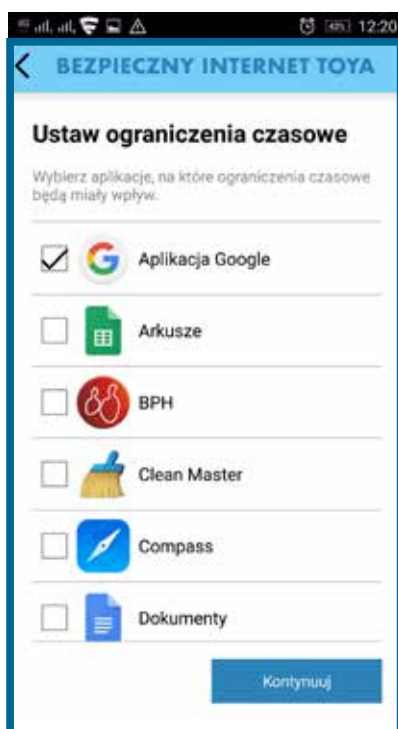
12:20

BEZPIECZNY INTERNET TOYA

Ustaw ograniczenia czasowe

Wybierz aplikacje, na które ograniczenia czasowe będą miały wpływ.

Aplikacja Google

Arkusze

BPH

Clean Master

Compass

Dokumenty

Kontynuuj